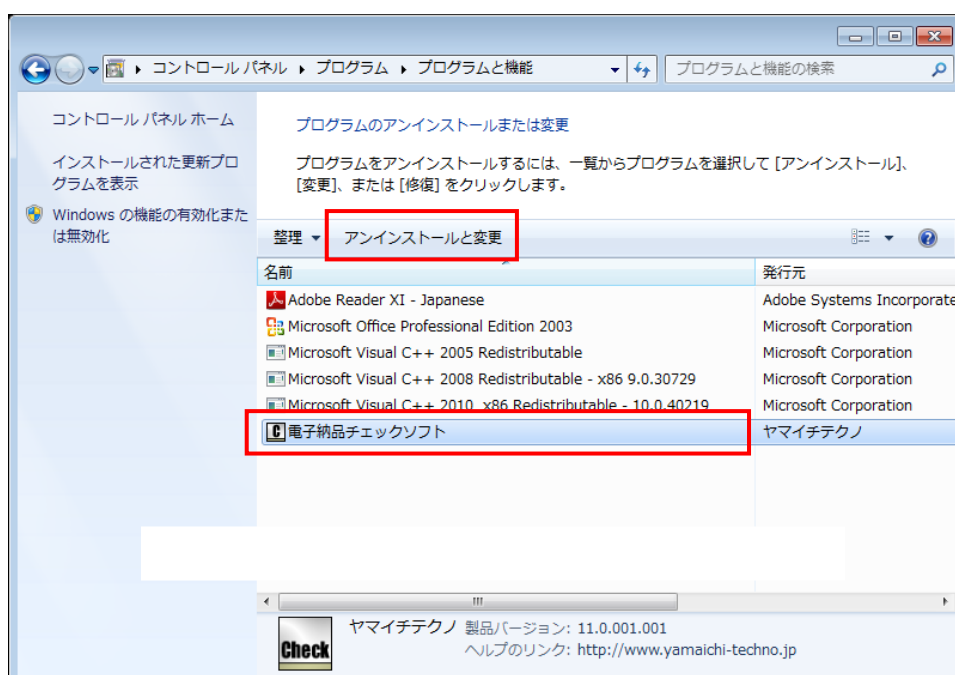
コントロール パネル ▸ プログラム ▸ プログラムと機能

プログラムと機能の検索

コントロール パネル ホーム

インストールされた更新プログラムを表示

Windows の機能の有効化または無効化

プログラムのアンインストールまたは変更

プログラムをアンインストールするには、一覧からプログラムを選択して [アンインストール]、[変更]、または [修復] をクリックします。

整理 ▾ アンインストールと変更

| 名前 | 発行元 |
|---|---|
| Adobe Reader XI - Japanese | Adobe Systems Incorporate |
| Microsoft Office Professional Edition 2003 | Microsoft Corporation |
| Microsoft Visual C++ 2005 Redistributable | Microsoft Corporation |
| Microsoft Visual C++ 2008 Redistributable - x86 9.0.30729 | Microsoft Corporation |
| Microsoft Visual C++ 2010 x86 Redistributable - 10.0.40219 | Microsoft Corporation |
| 電子納品チェックソフト | ヤマイチテクノ |

Check

ヤマイチテクノ 製品バージョン: 11.0.001.001
ヘルプのリンク: http://www.yamaichi-techno.jp